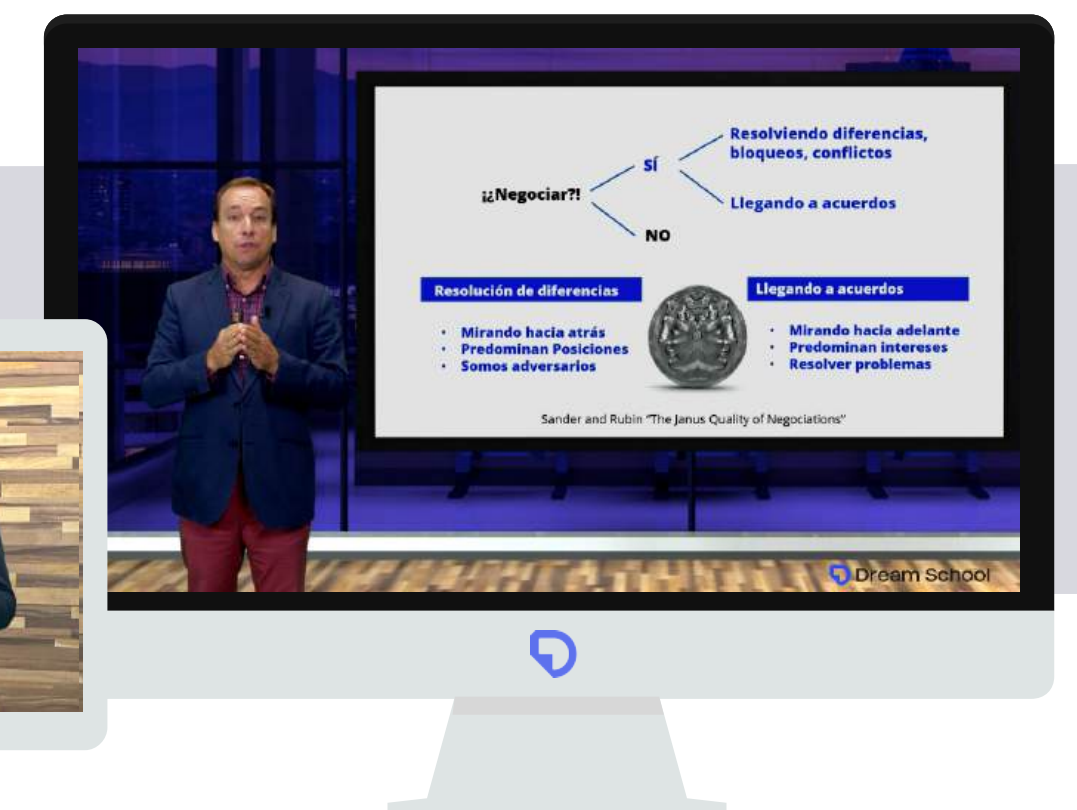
¡¿Negociar?!

SÍ

Resolviendo diferencias, bloqueos, conflictos

Llegando a acuerdos

NO

Resolución de diferencias

- Mirando hacia atrás
- Predominan Posiciones
- Somos adversarios

Llegando a acuerdos

- Mirando hacia adelante
- Predominan intereses
- Resolver problemas

Sander and Rubin "The Janus Quality of Negociations"

Dream School